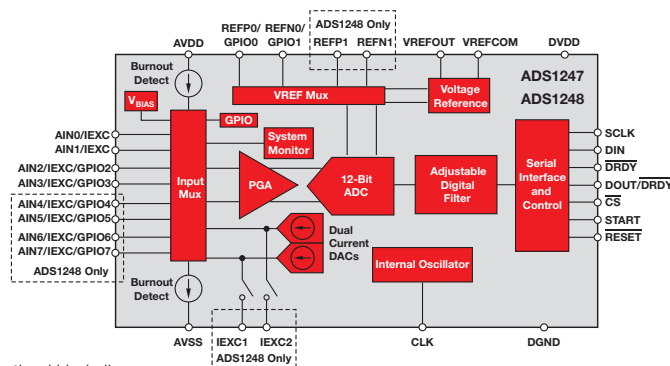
AVDD
REFP0/ GPIO0
REFN0/ GPIO1
ADS1248 Only
REFP1
REFN1
VREFOUT
VREFCOM
DVDD
Burnout Detect
ADS1247
ADS1248
VREF Mux
Voltage Reference
$V_{BIAS}$
GPIO
System Monitor
AIN0/IEXC
AIN1/IEXC
AIN2/IEXC/GPIO2
AIN3/IEXC/GPIO3
AIN4/IEXC/GPIO4
AIN5/IEXC/GPIO5
AIN6/IEXC/GPIO6
AIN7/IEXC/GPIO7
ADS1248 Only
Input Mux
PGA
12-Bit ADC
Adjustable Digital Filter
Serial Interface and Control
SCLK
DIN
$\overline{DRDY}$
DOUT/$\overline{DRDY}$
$\overline{CS}$
START
$\overline{RESET}$
Dual Current DACs
Internal Oscillator
Burnout Detect
AVSS
IEXC1
IEXC2
ADS1248 Only
CLK
DGND